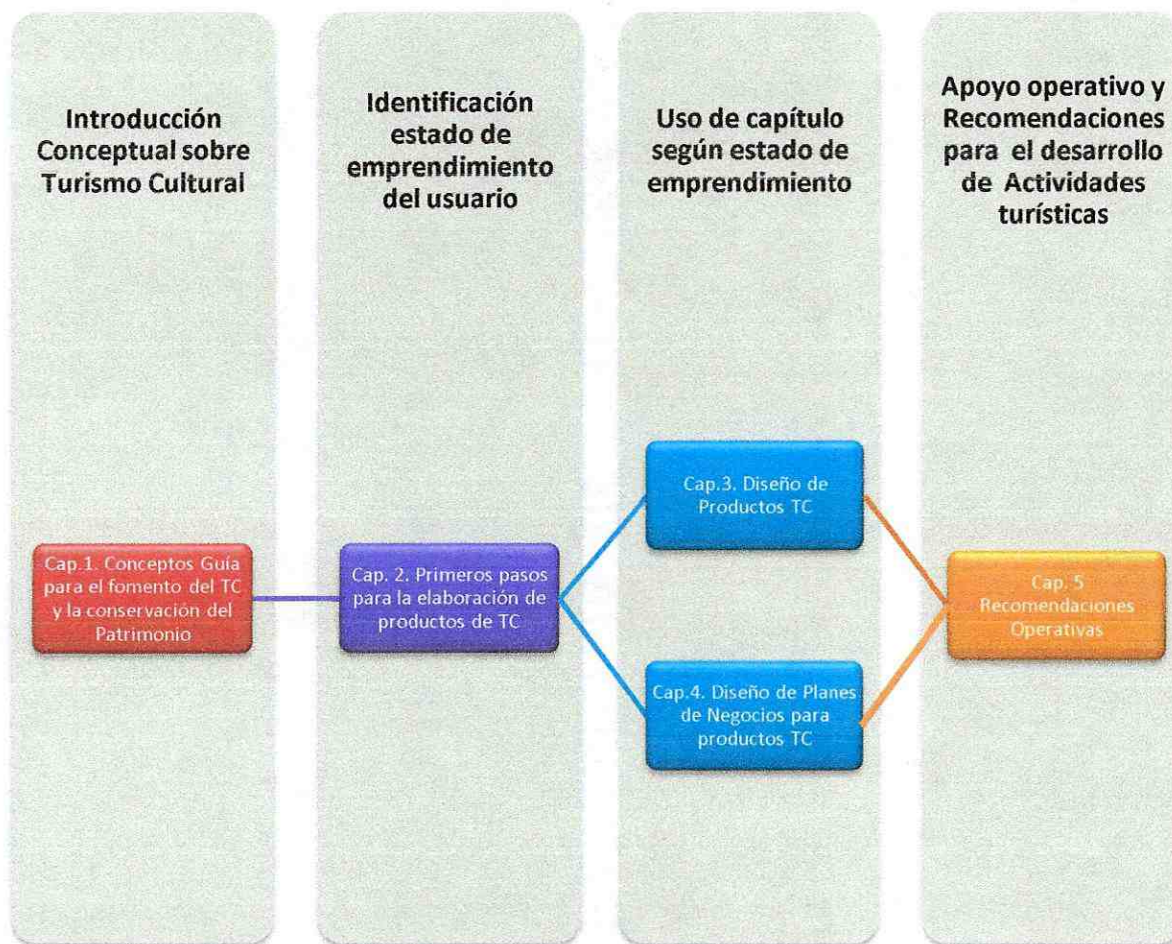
Introducción Conceptual sobre Turismo Cultural

Cap.1. Conceptos Guía para el fomento del TC y la conservación del Patrimonio

Identificación estado de emprendimiento del usuario

Cap. 2. Primeros pasos para la elaboración de productos de TC

Uso de capítulo según estado de emprendimiento

Cap.3. Diseño de Productos TC

Cap.4. Diseño de Planes de Negocios para productos TC

Apoyo operativo y Recomendaciones para el desarrollo de Actividades turísticas

Cap. 5 Recomendaciones Operativas